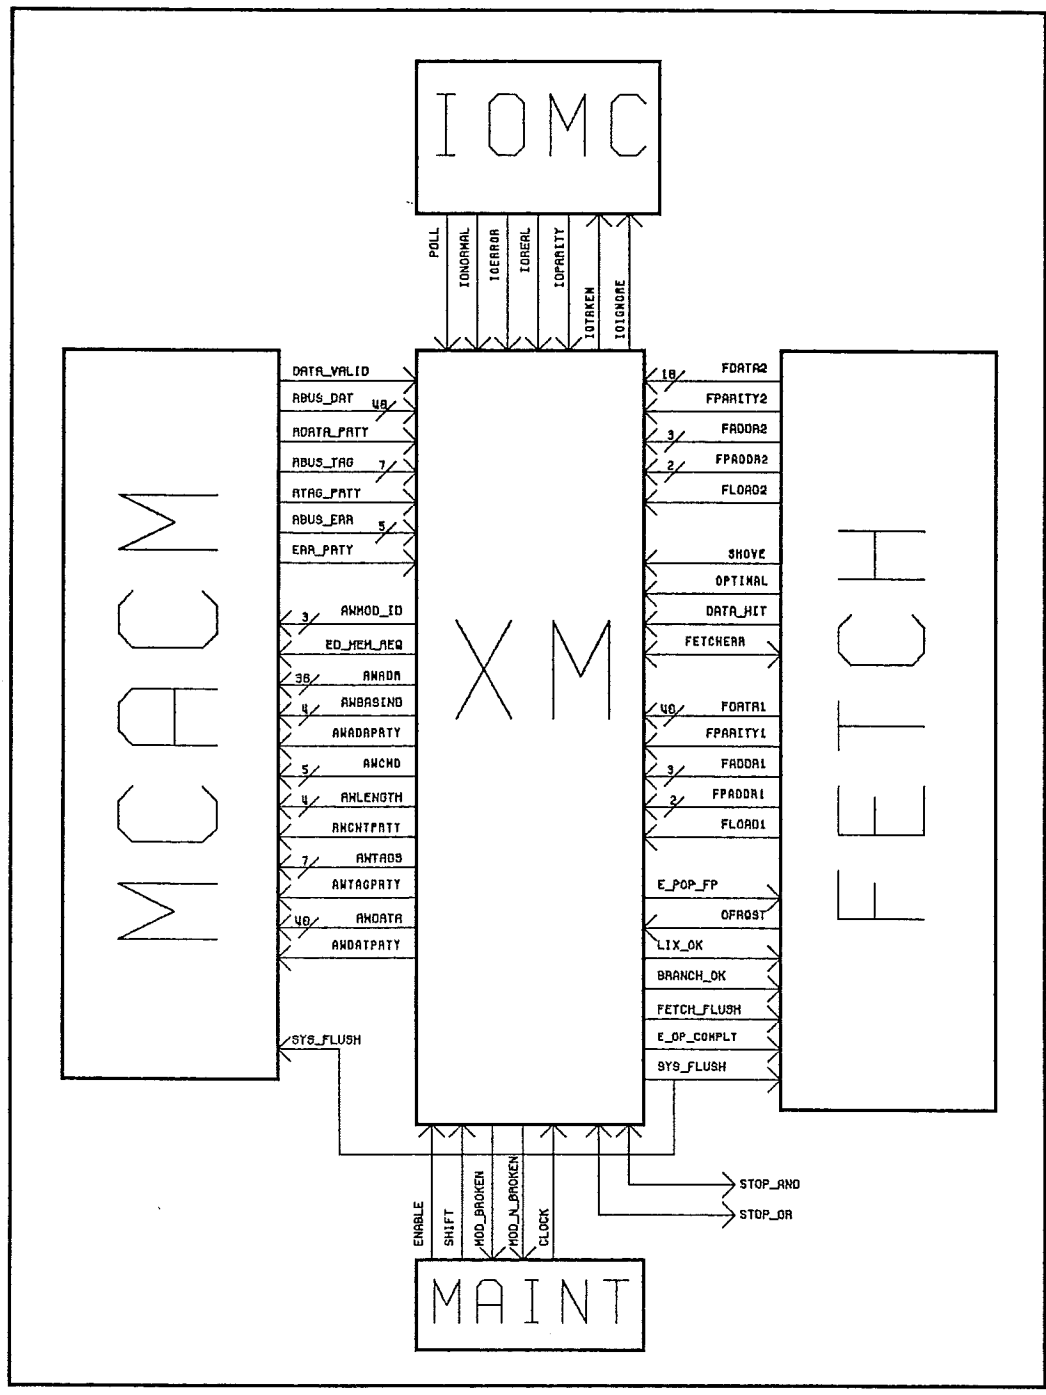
IOMC

POLL
IONORMAL
IOERROR
IOREAL
IOPARITY
IOTAKEN
IOIGNORE

MCACM

DATA_VALID
ABUS_DAT 48
ADATA_PATY
ABUS_TAG 7
ATAG_PATY
ABUS_ERR 5
ERR_PATY

3 AWMOD_ID
ED_MEM_REQ
38 AWADR
4 AWBASIND
AWADRPATY
5 AWCMD
4 AWLENGTH
AWCNTPATY
7 AWTAGS
AWTAGPATY
48 AWDATA
AWDATPATY

SYS_FLUSH

XM

18 FDATA2
FPARITY2
3 FADDR2
2 FPADDR2
FLOAD2

SHOVE
OPTIMAL
DATA_HIT
FETCHERR

48 FDATA1
FPARITY1
3 FADDR1
2 FPADDR1
FLOAD1

E_POP_FP
OFROST
LIX_OK
BRANCH_OK
FETCH_FLUSH
E_OP_COMPLT
SYS_FLUSH

FETCH

ENABLE
SHIFT
MOD_BROKEN
MOD_N_BROKEN
CLOCK

STOP_AND
STOP_OR

MAINT